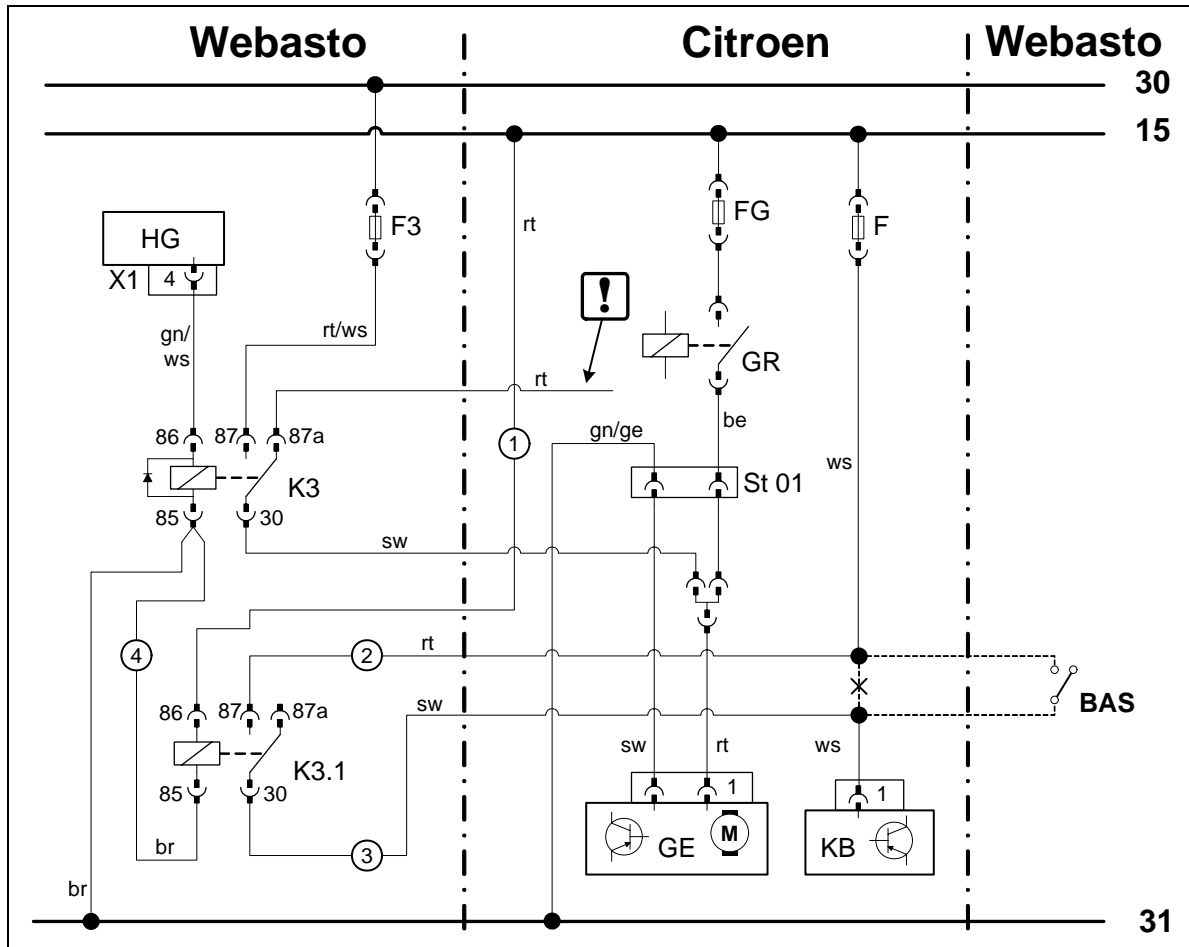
Webasto

Citroen

Webasto

30

15

31

HG

X1

4

gn/
ws

F3

rt/ws

rt

!

rt

86

87

87a

K3

85

30

1

FG

GR

be

gn/ge

St 01

F

ws

sw

4

2

rt

86

87

87a

K3.1

85

30

br

3

sw

sw

rt

1

GE

M

ws

1

KB

BAS

br